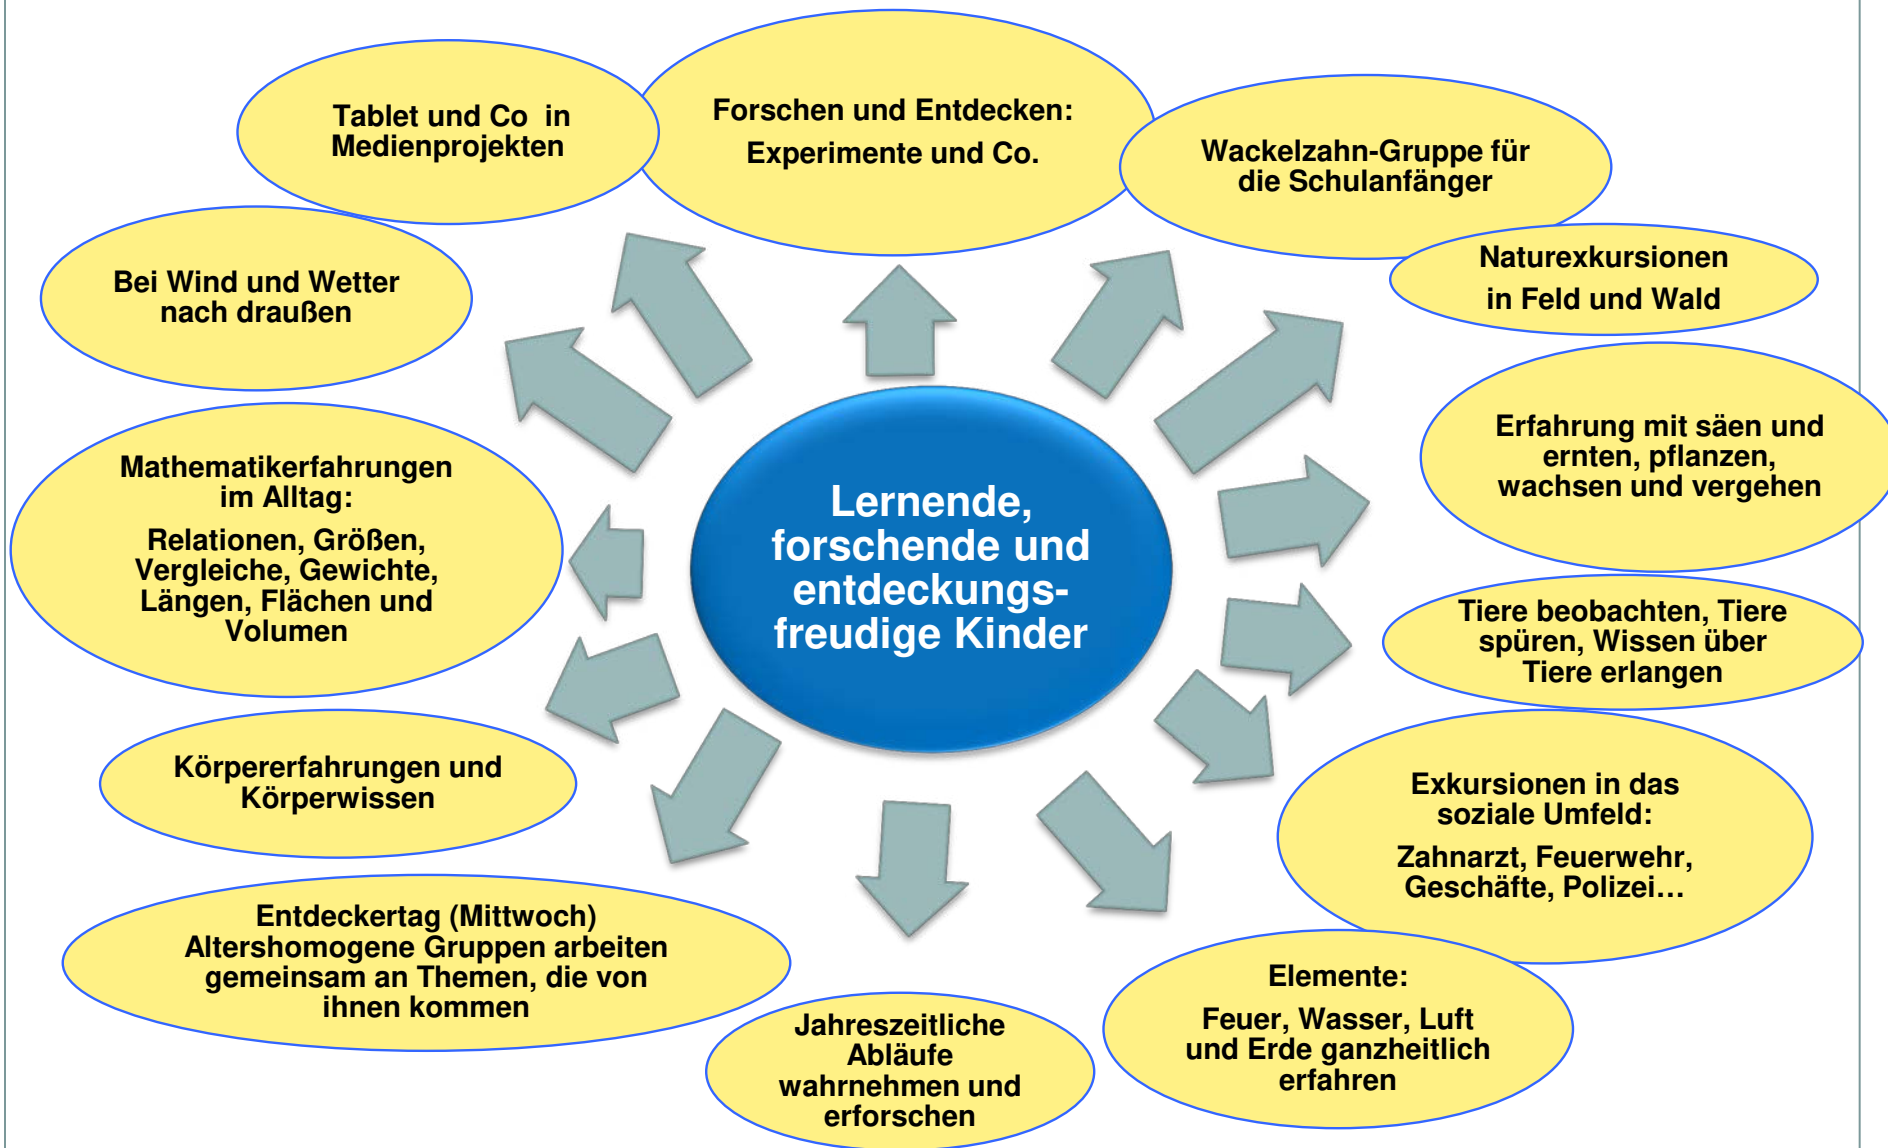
Lernende, forschende und entdeckungsfreudige Kinder

Tablet und Co in Medienprojekten

Forschen und Entdecken:

Experimente und Co.

Wackelzahn-Gruppe für die Schulanfänger

Naturexkursionen

in Feld und Wald

Bei Wind und Wetter nach draußen

Erfahrung mit säen und ernten, pflanzen, wachsen und vergehen

Mathematikerfahrungen im Alltag:

Relationen, Größen, Vergleiche, Gewichte, Längen, Flächen und Volumen

Tiere beobachten, Tiere spüren, Wissen über Tiere erlangen

Körpererfahrungen und Körperwissen

Exkursionen in das soziale Umfeld:

Zahnarzt, Feuerwehr, Geschäfte, Polizei…

Entdeckertag (Mittwoch)
Altershomogene Gruppen arbeiten gemeinsam an Themen, die von ihnen kommen

Elemente:

Feuer, Wasser, Luft und Erde ganzheitlich erfahren

Jahreszeitliche Abläufe wahrnehmen und erforschen